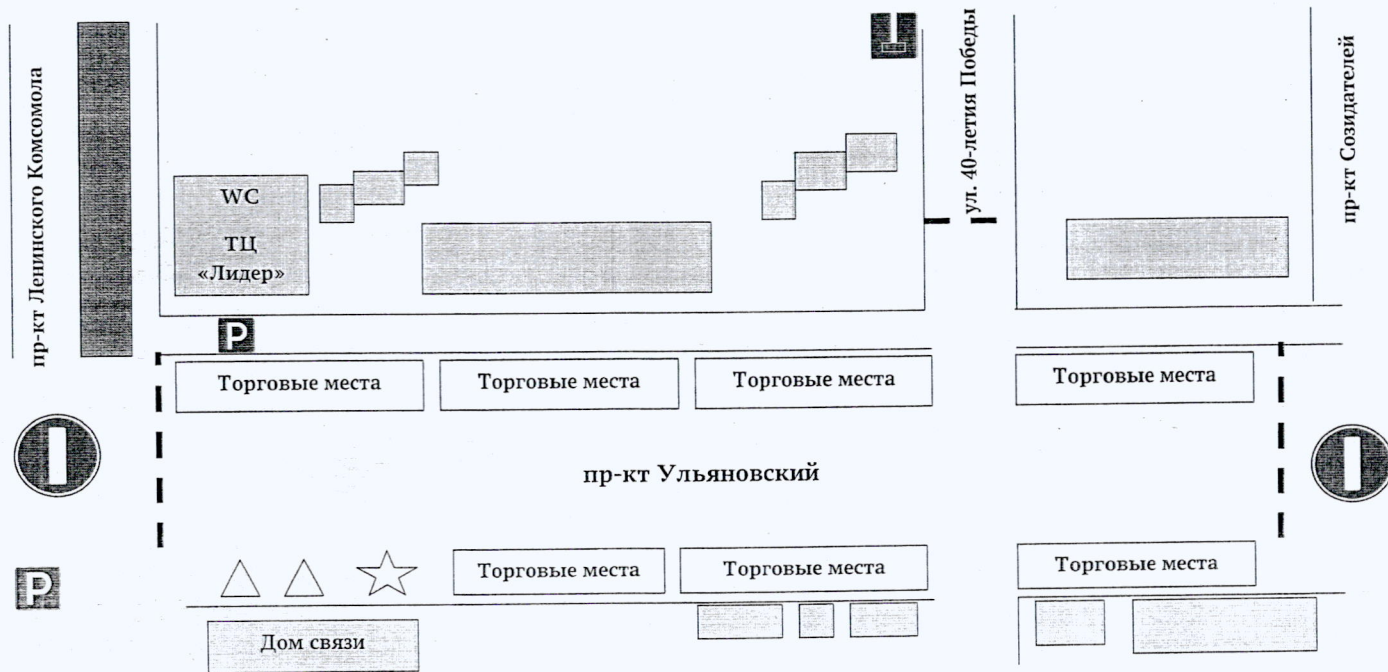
пр-кт Ленинского Комсомола

WC

ТЦ «Лидер»

ул. 40-летия Победы

пр-кт Созидателей

P

Торговые места

Торговые места

Торговые места

Торговые места

пр-кт Ульяновский

P

Торговые места

Торговые места

Торговые места

Дом связи